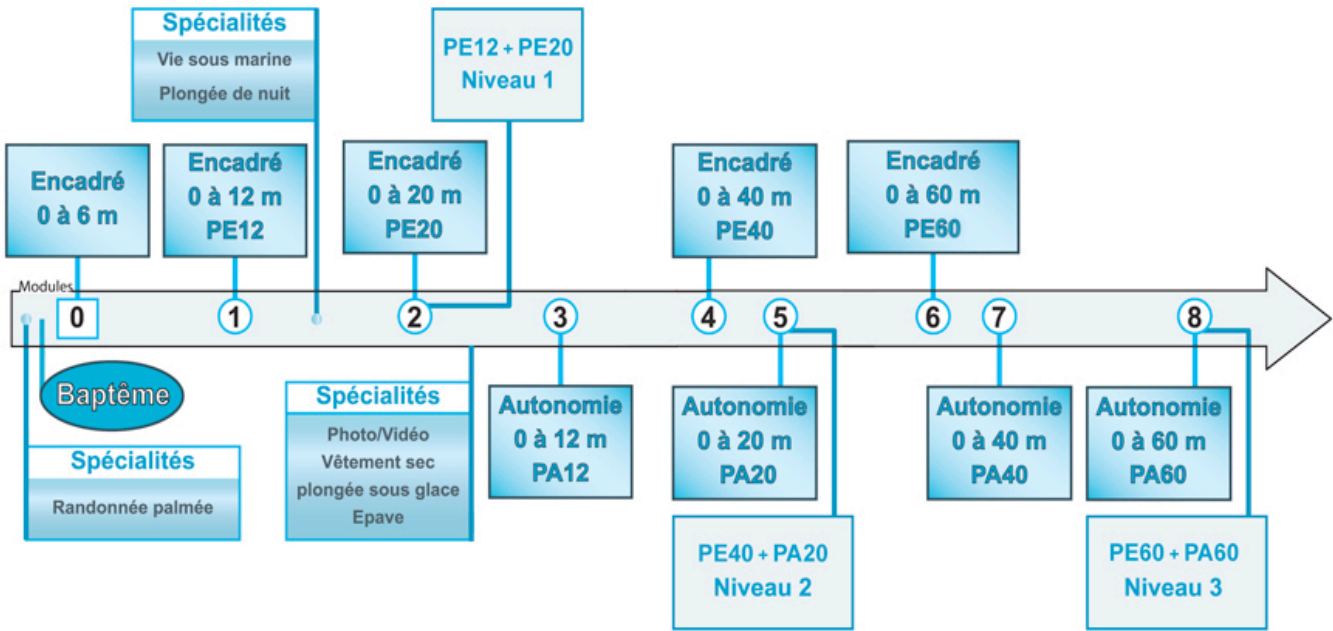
Spécialités
Vie sous marine
Plongée de nuit

PE12 + PE20
Niveau 1

Encadré
0 à 6 m

Encadré
0 à 12 m
PE12

Encadré
0 à 20 m
PE20

Encadré
0 à 40 m
PE40

Encadré
0 à 60 m
PE60

Modules
0
1
2
3
4
5
6
7
8

Baptême

Spécialités
Randonnée palmée

Spécialités
Photo/Vidéo
Vêtement sec
plongée sous glace
Epave

Autonomie
0 à 12 m
PA12

Autonomie
0 à 20 m
PA20

Autonomie
0 à 40 m
PA40

Autonomie
0 à 60 m
PA60

PE40 + PA20
Niveau 2

PE60 + PA60
Niveau 3